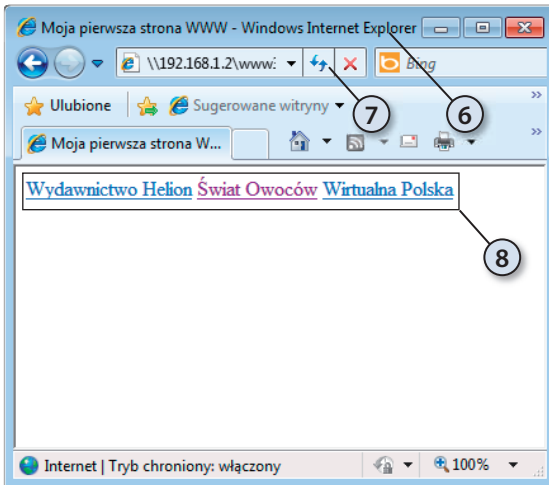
Moja pierwsza strona WWW - Windows Internet Explorer

\\192.168.1.2\www\

Bing

Ulubione

Sugerowane witryny

7

6

Moja pierwsza strona W...

Wydawnictwo Helion Świat Owoców Wirtualna Polska

8

Internet | Tryb chroniony: włączony

100%